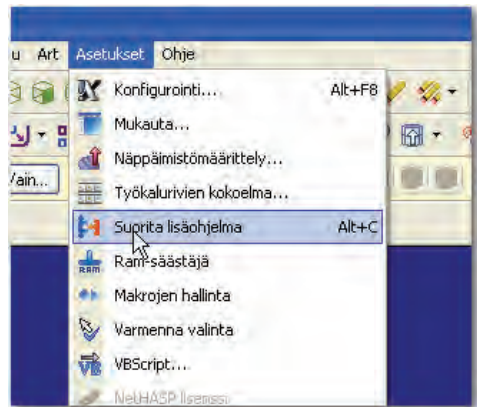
u Art Asetukset Ohje

Vain...

Konfigurointi... Alt+F8
Mukauta...
Näppäimistömäärittely...
Työkalurivien kokoelma...
Suorita lisäohjelma Alt+C
Ram-säästäjä
Makrojen hallinta
Varmenna valinta
VBScript...
NetHASP lisenssi